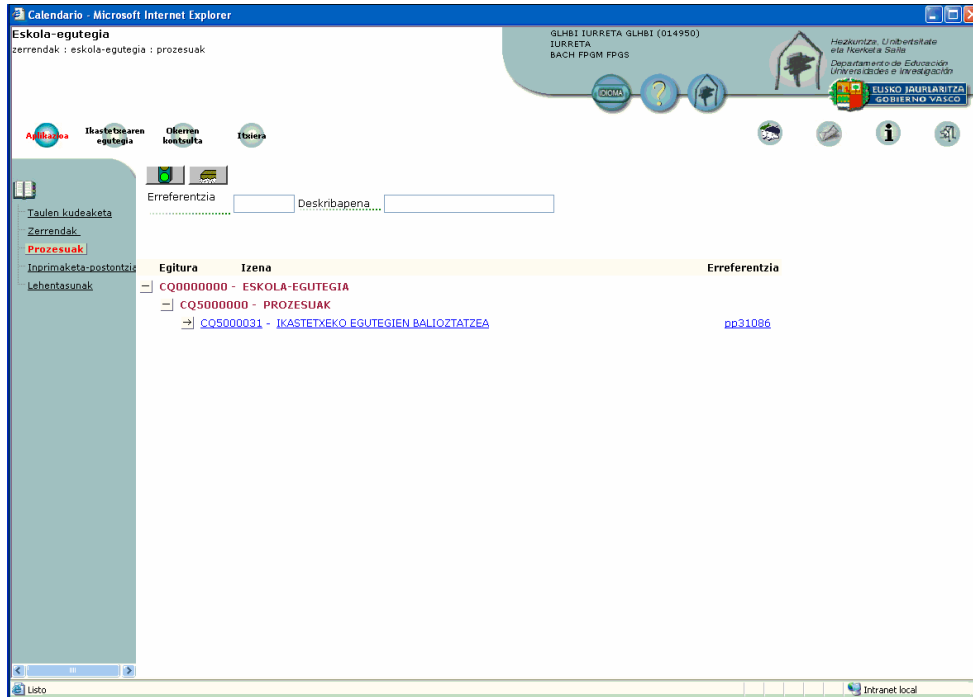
Calendario - Microsoft Internet Explorer

Eskola-egutegia
zerrendak : eskola-egutegia : prozesuak

GLHBI IURRETA GLHBI (014950)
IURRETA
BACH FPGM FPGS

IDIOMA

Hezkuntza, Unibertsitate eta Ikerketa Saila
Departamento de Educación Universidades e Investigación

EUSKO JAURLARITZA
GOBIERNO VASCO

Aplikazioa
Ikastetxearen egutegia
Okerren kontsulta
Itxiera

Taulen kudeaketa
Zerrendak
Prozesuak
Inprimaketa-postontzia
Lehentasunak

Erreferentzia
Deskribapena

| Egitura | Izena | Erreferentzia |
|---|---|---|
| CQ0000000 - ESKOLA-EGUTEGIA | | |
| CQ5000000 - PROZESUAK | | |
| CQ5000031 - IKASTETXEKO EGUTEGIEN BALIOZTATZEA | | pp31086 |

Listo
Intranet local